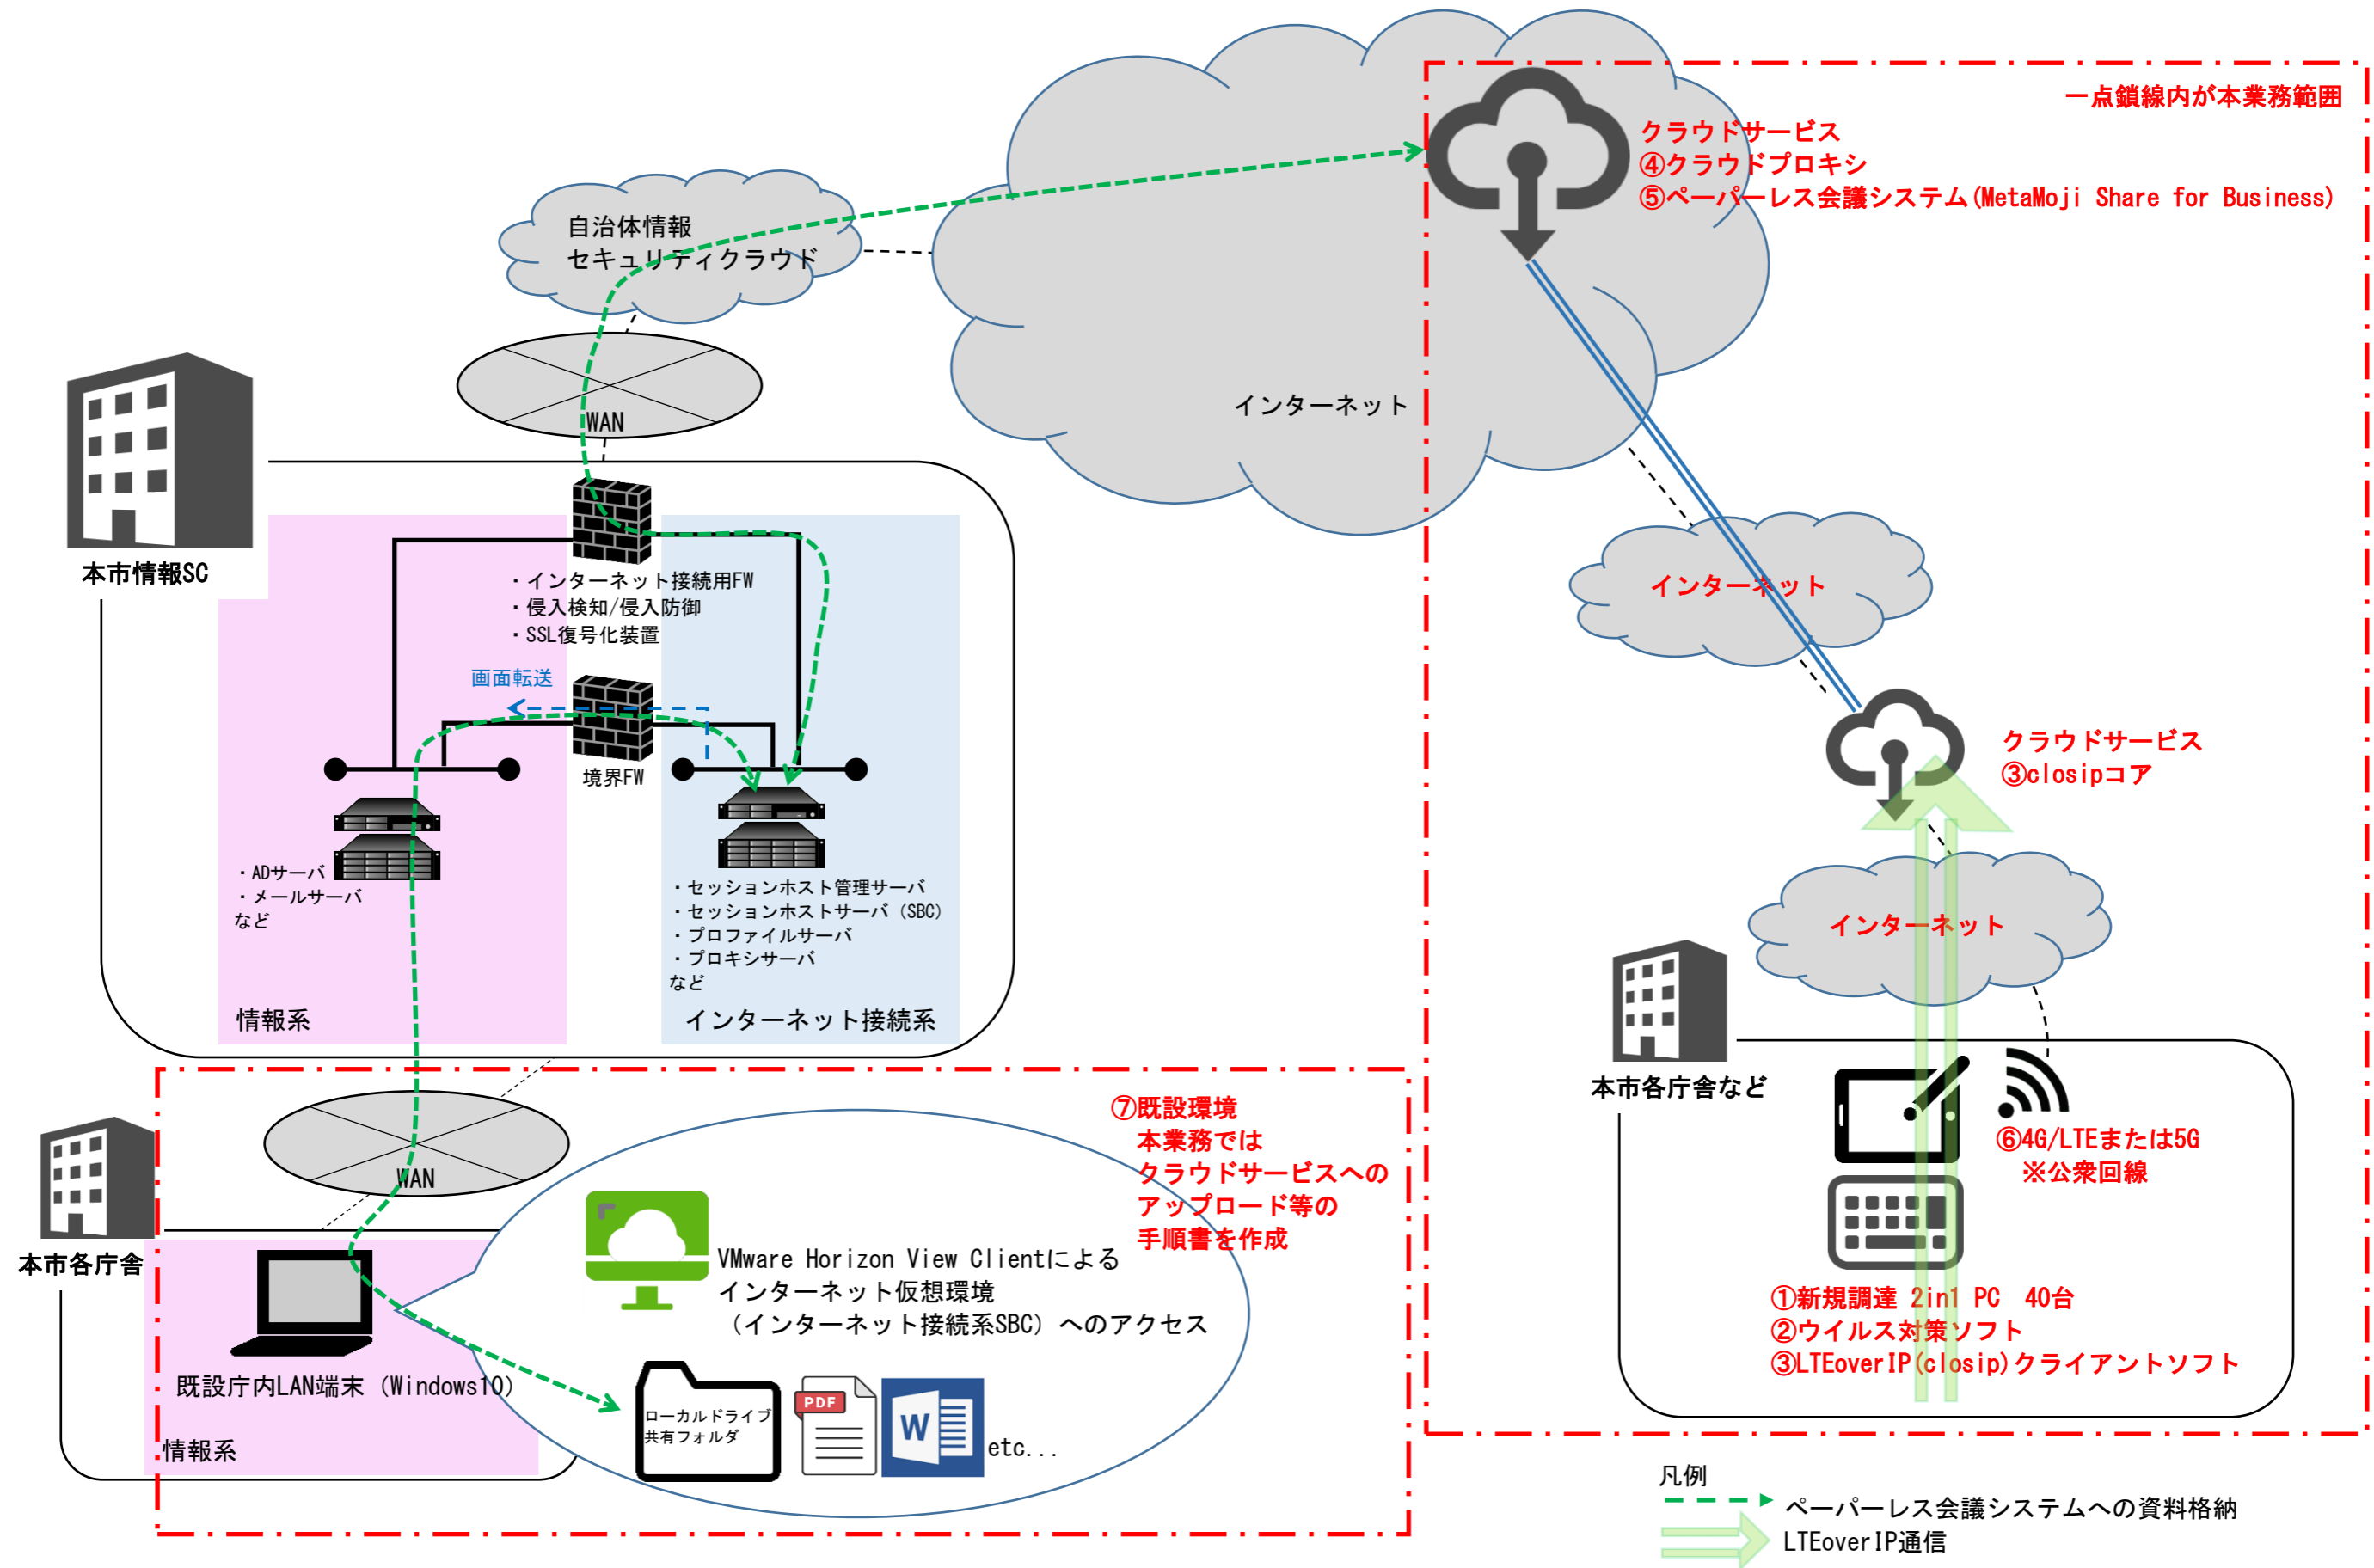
一点鎖線内が本業務範囲

クラウドサービス
④クラウドプロキシ
⑤ペーパーレス会議システム(MetaMoji Share for Business)

自治体情報
セキュリティクラウド

インターネット

WAN

本市情報SC

・インターネット接続用FW
・侵入検知/侵入防御
・SSL復号化装置

画面転送

境界FW

・ADサーバ
・メールサーバ
など

・セッションホスト管理サーバ
・セッションホストサーバ（SBC）
・プロファイルサーバ
・プロキシサーバ
など

情報系

インターネット接続系

インターネット

クラウドサービス
③closipコア

インターネット

本市各庁舎など

⑥4G/LTEまたは5G
※公衆回線

①新規調達 2in1 PC 40台
②ウイルス対策ソフト
③LTEoverIP(closip)クライアントソフト

⑦既設環境
本業務では
クラウドサービスへの
アップロード等の
手順書を作成

WAN

本市各庁舎

VMware Horizon View Clientによる
インターネット仮想環境
（インターネット接続系SBC）へのアクセス

既設庁内LAN端末（Windows10）

ローカルドライブ
共有フォルダ

PDF

W

etc...

情報系

凡例
ペーパーレス会議システムへの資料格納
LTEoverIP通信